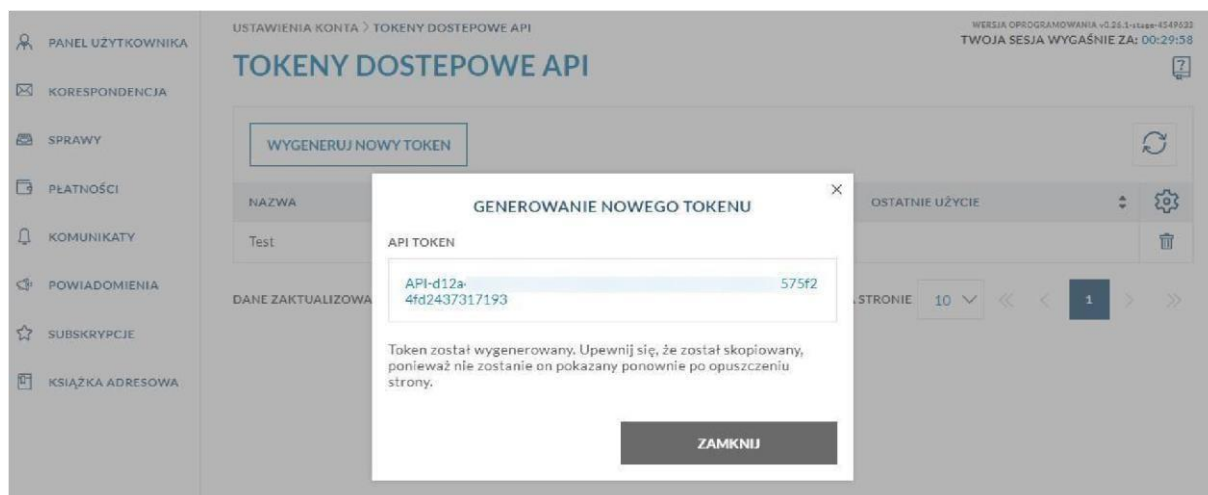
PANEL UŻYTKOWNIKA
KORESPONDENCJA
SPRAWY
PŁATNOŚCI
KOMUNIKATY
POWIADOMIENIA
SUBSKRYPCJE
KSIĄŻKA ADRESOWA

USTAWIENIA KONTA > TOKENY DOSTEPOWE API

WERSJA OPROGRAMOWANIA v0.26.1-stage-4549633
TWOJA SESJA WYGAŚNIE ZA: 00:29:58

TOKENY DOSTEPOWE API

WYGENERUJ NOWY TOKEN

| NAZWA | OSTATNIE UŻYCIE |
|---|---|
| Test | |

DANE ZAKTUALIZOWA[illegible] STRONIE 10 1

GENEROWANIE NOWEGO TOKENU

API TOKEN

API-d12a- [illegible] 575f2 4fd2437317193

Token został wygenerowany. Upewnij się, że został skopiowany, ponieważ nie zostanie on pokazany ponownie po opuszczeniu strony.

ZAMKNIJ